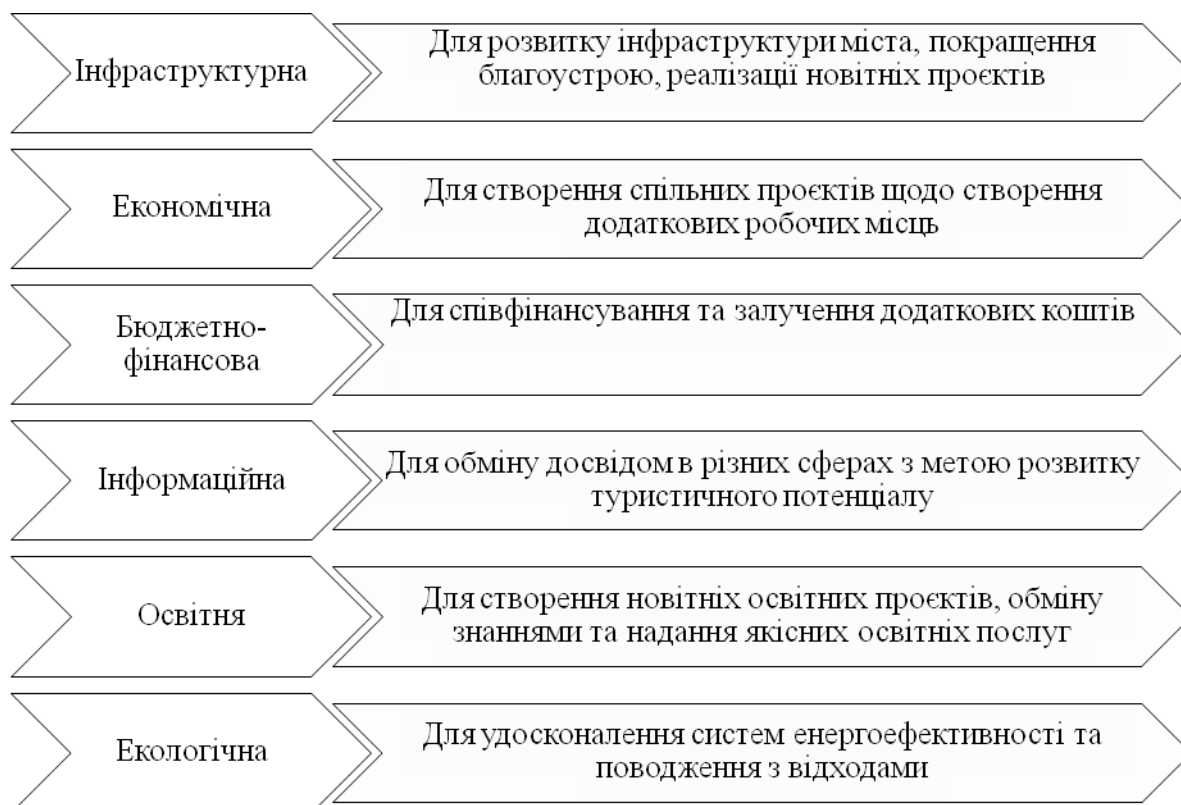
Інфраструктурна

Для розвитку інфраструктури міста, покращення благоустрою, реалізації новітніх проєктів

Економічна

Для створення спільних проєктів щодо створення додаткових робочих місць

Бюджетно-фінансова

Для співфінансування та залучення додаткових коштів

Інформаційна

Для обміну досвідом в різних сферах з метою розвитку туристичного потенціалу

Освітня

Для створення новітніх освітніх проєктів, обміну знаннями та надання якісних освітніх послуг

Екологічна

Для удосконалення систем енергоефективності та поводження з відходами